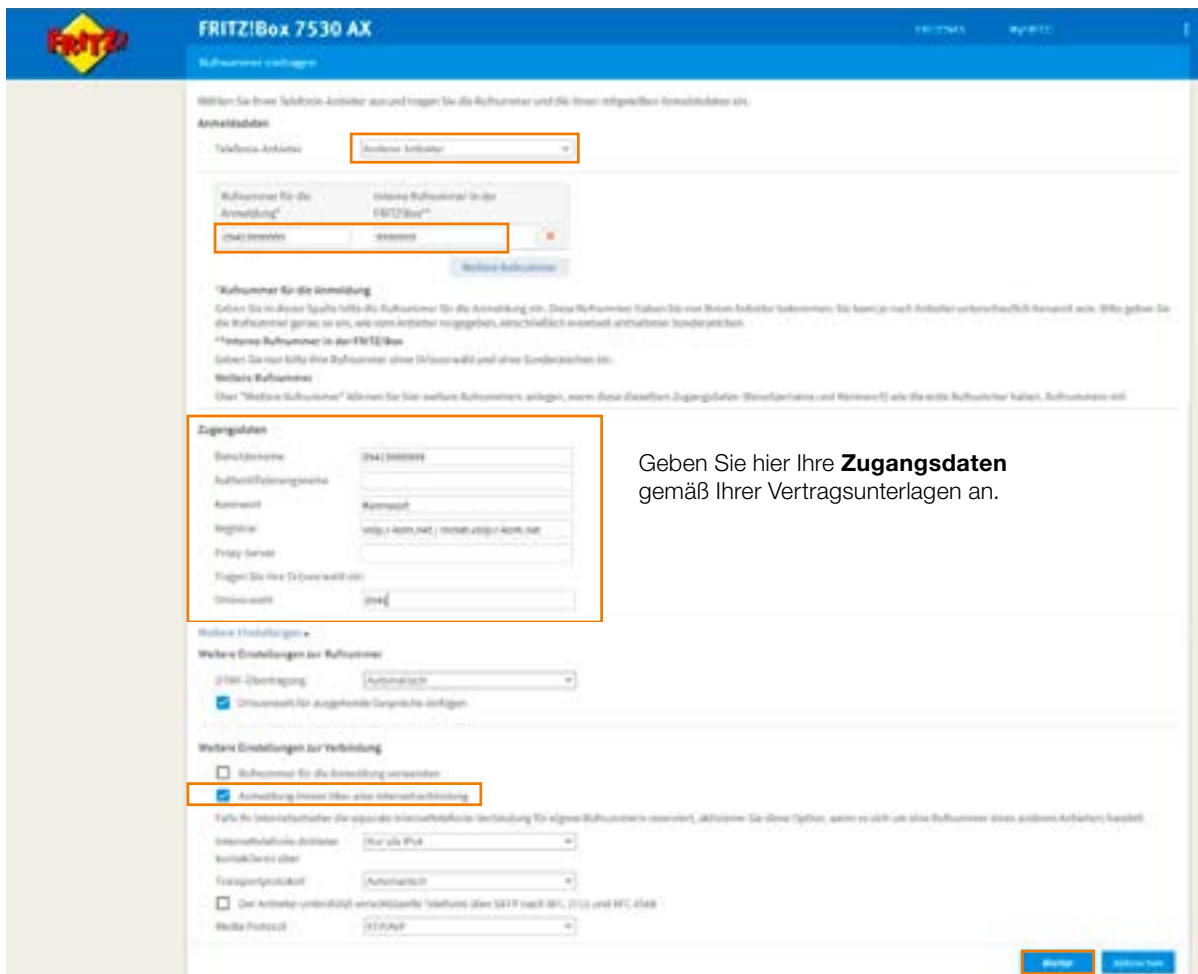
FRITZ!

FRITZ!Box 7530 AX

FRITZ!NAS MyFRITZ!

Rufnummer eintragen

Wählen Sie Ihren Telefonie-Anbieter aus und tragen Sie die Rufnummer und die Ihnen mitgeteilten Anmeldedaten ein.

Anmeldedaten

Telefonie-Anbieter Anderer Anbieter

Rufnummer für die Anmeldung* Interne Rufnummer in der FRITZ!Box**

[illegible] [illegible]

Weitere Rufnummer

*Rufnummer für die Anmeldung

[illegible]

**Interne Rufnummer in der FRITZ!Box

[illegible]

Weitere Rufnummer

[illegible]

Zugangsdaten

Benutzername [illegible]

Authentifizierungsname

Kennwort Kennwort

Registrar voip.t-kom.net / mnet.voip.t-kom.net

Proxy-Server

Tragen Sie Ihre Ortsvorwahl ein:

Ortsvorwahl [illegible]

Geben Sie hier Ihre **Zugangsdaten** gemäß Ihrer Vertragsunterlagen an.

Weitere Einstellungen

Weitere Einstellungen zur Rufnummer

DTMF-Übertragung Automatisch

Ortsvorwahl für ausgehende Gespräche einfügen

Weitere Einstellungen zur Verbindung

Rufnummer für die Anmeldung verwenden

Anmeldung immer über eine Internetverbindung

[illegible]

Internettelefonie-Anbieter kontaktieren über Nur via IPv4

Transportprotokoll Automatisch

Der Anbieter unterstützt verschlüsselte Telefonie über SRTP nach RFC 3711 und RFC 4568

Media Protocol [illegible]

Weiter Abbrechen